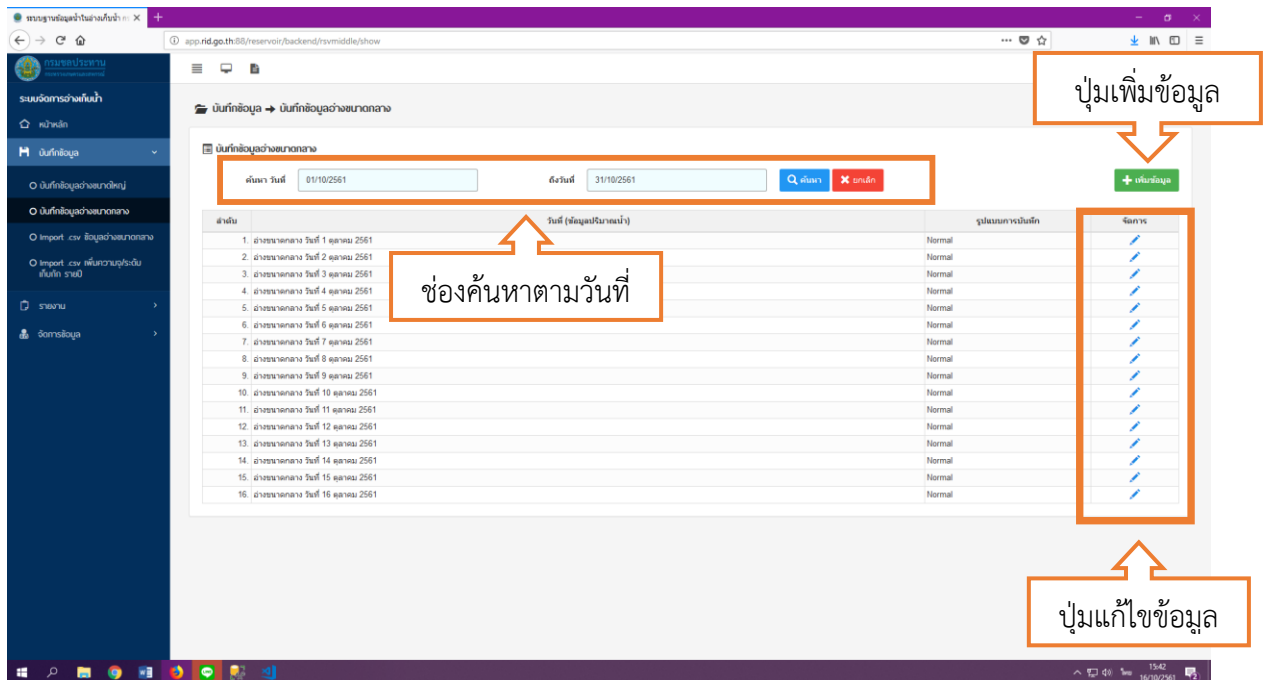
ระบบฐานข้อมูลน้ำในอ่างเก็บน้ำ ×
app.rid.go.th:88/reservoir/backend/rsvmiddle/show

กรมชลประทาน

ระบบจัดการอ่างเก็บน้ำ
หน้าหลัก
บันทึกข้อมูล
บันทึกข้อมูลอ่างขนาดใหญ่
บันทึกข้อมูลอ่างขนาดกลาง
Import .csv ข้อมูลอ่างขนาดกลาง
Import .csv เพิ่มความจุระดับเก็บกัก รายปี
รายงาน
จัดการข้อมูล

บันทึกข้อมูล → บันทึกข้อมูลอ่างขนาดกลาง

ปุ่มเพิ่มข้อมูล

บันทึกข้อมูลอ่างขนาดกลาง

ค้นหา วันที่ 01/10/2561 ถึงวันที่ 31/10/2561 ค้นหา ยกเลิก

+ เพิ่มข้อมูล

| ลำดับ | วันที่ (ข้อมูลปริมาณน้ำ) | รูปแบบการบันทึก | จัดการ |
|---|---|---|---|
| 1. | อ่างขนาดกลาง วันที่ 1 ตุลาคม 2561 | Normal | |
| 2. | อ่างขนาดกลาง วันที่ 2 ตุลาคม 2561 | Normal | |
| 3. | อ่างขนาดกลาง วันที่ 3 ตุลาคม 2561 | Normal | |
| 4. | อ่างขนาดกลาง วันที่ 4 ตุลาคม 2561 | Normal | |
| 5. | อ่างขนาดกลาง วันที่ 5 ตุลาคม 2561 | Normal | |
| 6. | อ่างขนาดกลาง วันที่ 6 ตุลาคม 2561 | Normal | |
| 7. | อ่างขนาดกลาง วันที่ 7 ตุลาคม 2561 | Normal | |
| 8. | อ่างขนาดกลาง วันที่ 8 ตุลาคม 2561 | Normal | |
| 9. | อ่างขนาดกลาง วันที่ 9 ตุลาคม 2561 | Normal | |
| 10. | อ่างขนาดกลาง วันที่ 10 ตุลาคม 2561 | Normal | |
| 11. | อ่างขนาดกลาง วันที่ 11 ตุลาคม 2561 | Normal | |
| 12. | อ่างขนาดกลาง วันที่ 12 ตุลาคม 2561 | Normal | |
| 13. | อ่างขนาดกลาง วันที่ 13 ตุลาคม 2561 | Normal | |
| 14. | อ่างขนาดกลาง วันที่ 14 ตุลาคม 2561 | Normal | |
| 15. | อ่างขนาดกลาง วันที่ 15 ตุลาคม 2561 | Normal | |
| 16. | อ่างขนาดกลาง วันที่ 16 ตุลาคม 2561 | Normal | |

ช่องค้นหาตามวันที่

ปุ่มแก้ไขข้อมูล

15:42
16/10/2561